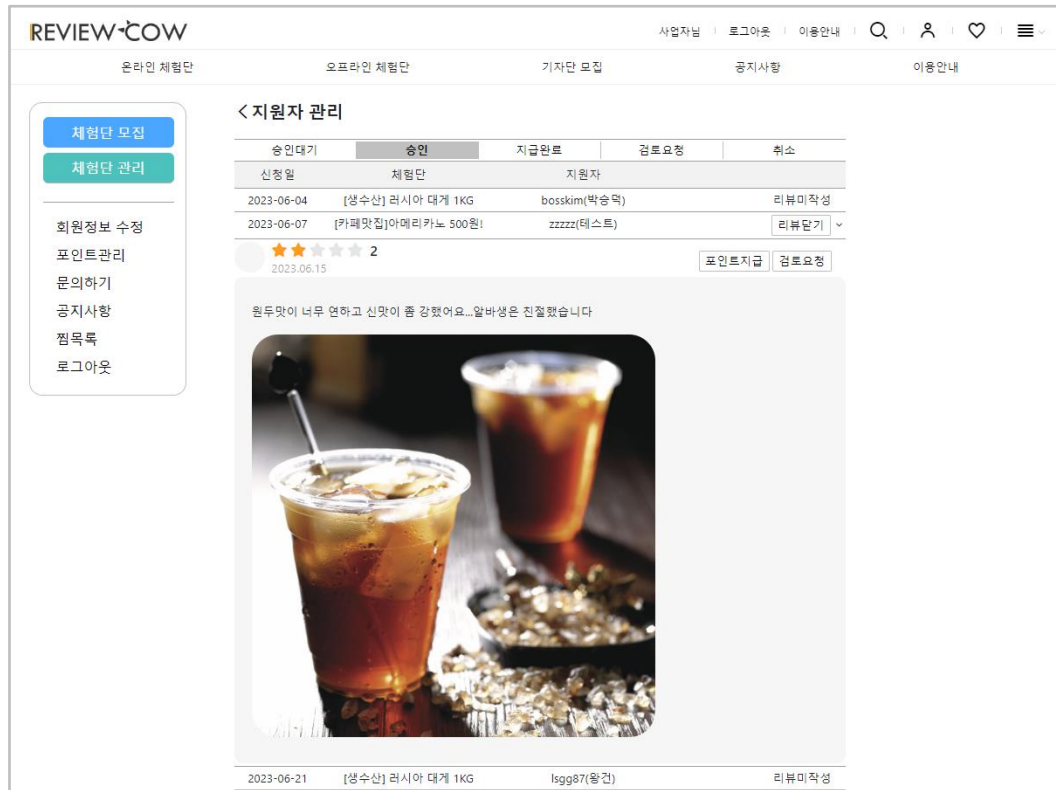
REVIEW-COW

사업자님 | 로그아웃 | 이용안내

온라인 체험단 | 오프라인 체험단 | 기자단 모집 | 공지사항 | 이용안내

체험단 모집
체험단 관리

회원정보 수정
포인트관리
문의하기
공지사항
찜목록
로그아웃

< 지원자 관리

| 승인대기 | 승인 | 지급완료 | 검토요청 | 취소 |
|---|---|---|---|---|

| 신청일 | 체험단 | 지원자 | |
|---|---|---|---|
| 2023-06-04 | [생수산] 러시아 대게 1KG | bosskim(박승덕) | 리뷰미작성 |
| 2023-06-07 | [카페맛집]아메리카노 500원! | zzzzz(테스트) | 리뷰닫기 |

2
2023.06.15

포인트지급 검토요청

원두맛이 너무 연하고 신맛이 좀 강했어요...알바생은 친절했습니다

| 2023-06-21 | [생수산] 러시아 대게 1KG | lsgg87(왕건) | 리뷰미작성 |
|---|---|---|---|